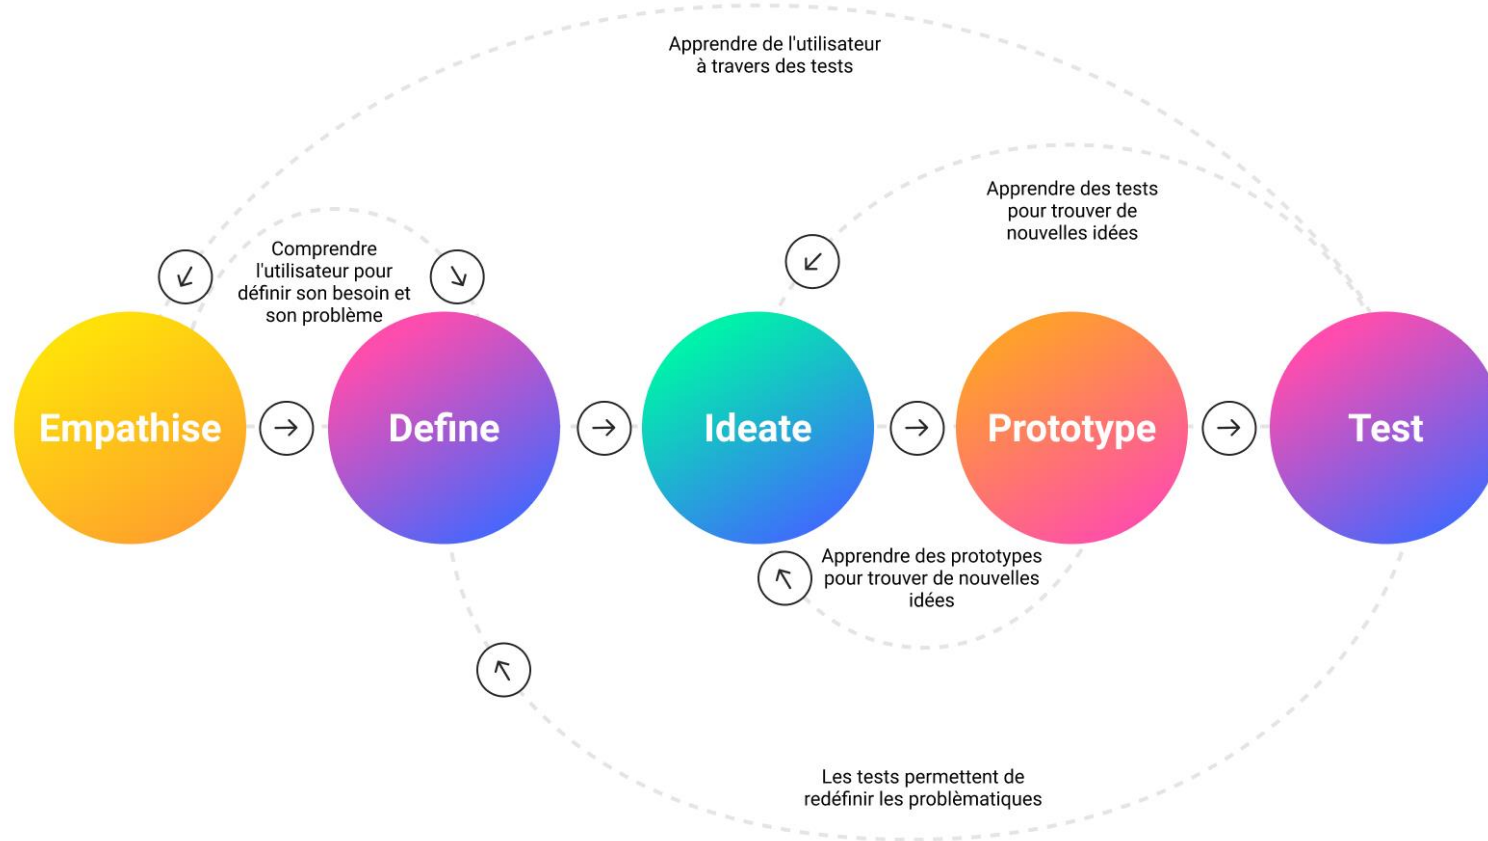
Apprendre de l'utilisateur à travers des tests

Apprendre des tests pour trouver de nouvelles idées

Comprendre l'utilisateur pour définir son besoin et son problème

Empathise

Define

Ideate

Prototype

Test

Apprendre des prototypes pour trouver de nouvelles idées

Les tests permettent de redéfinir les problèmatiques